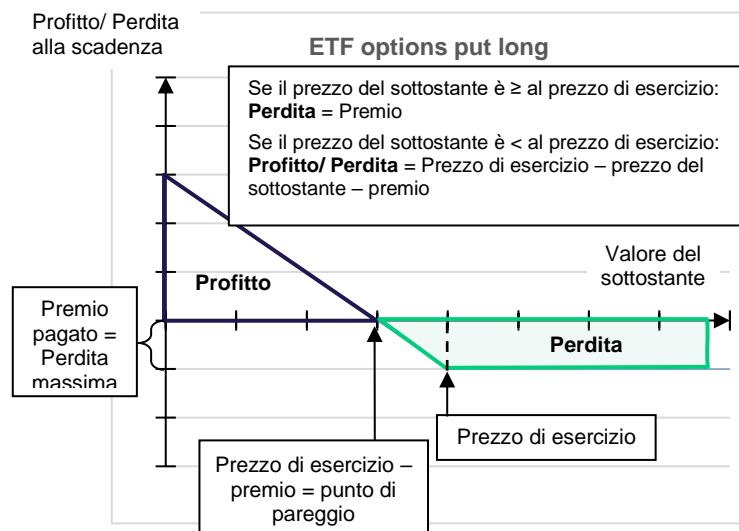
Profitto/ Perdita alla scadenza

ETF options put long

Se il prezzo del sottostante è ≥ al prezzo di esercizio: **Perdita** = Premio

Se il prezzo del sottostante è < al prezzo di esercizio: **Profitto/ Perdita** = Prezzo di esercizio – prezzo del sottostante – premio

Valore del sottostante

Profitto

Premio pagato = Perdita massima

Perdita

Prezzo di esercizio

Prezzo di esercizio – premio = punto di pareggio